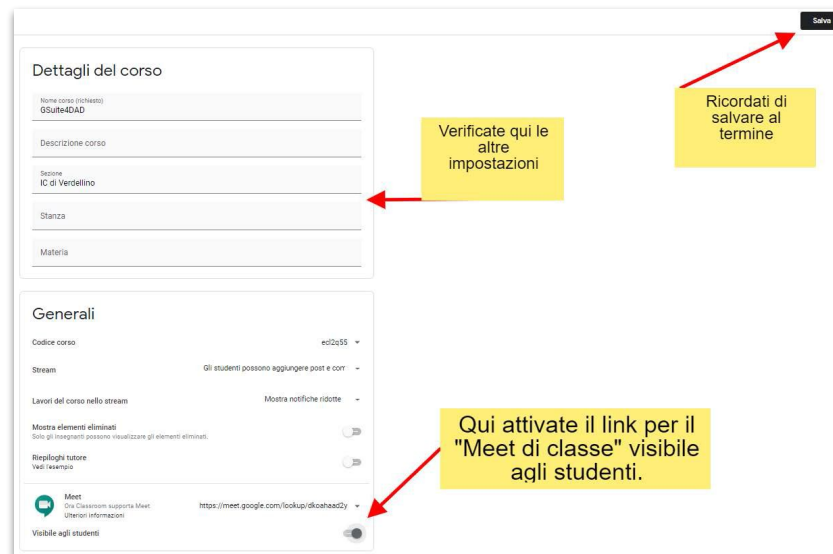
Salva

Dettagli del corso

Nome corso (richiesto)
GSuite4DAD

Descrizione corso

Sezione
IC di Verdellino

Stanza

Materia

Verificate qui le altre impostazioni

Ricordati di salvare al termine

Generali

Codice corso ecl2q55

Stream Gli studenti possono aggiungere post e com

Lavori del corso nello stream Mostra notifiche ridotte

Mostra elementi eliminati
Solo gli insegnanti possono visualizzare gli elementi eliminati.

Riepiloghi tutore
Vedi l'esempio

Meet
Ora Classroom supporta Meet
Ulteriori informazioni
https://meet.google.com/lookup/dkoahaad2y

Visibile agli studenti

Qui attivate il link per il "Meet di classe" visibile agli studenti.